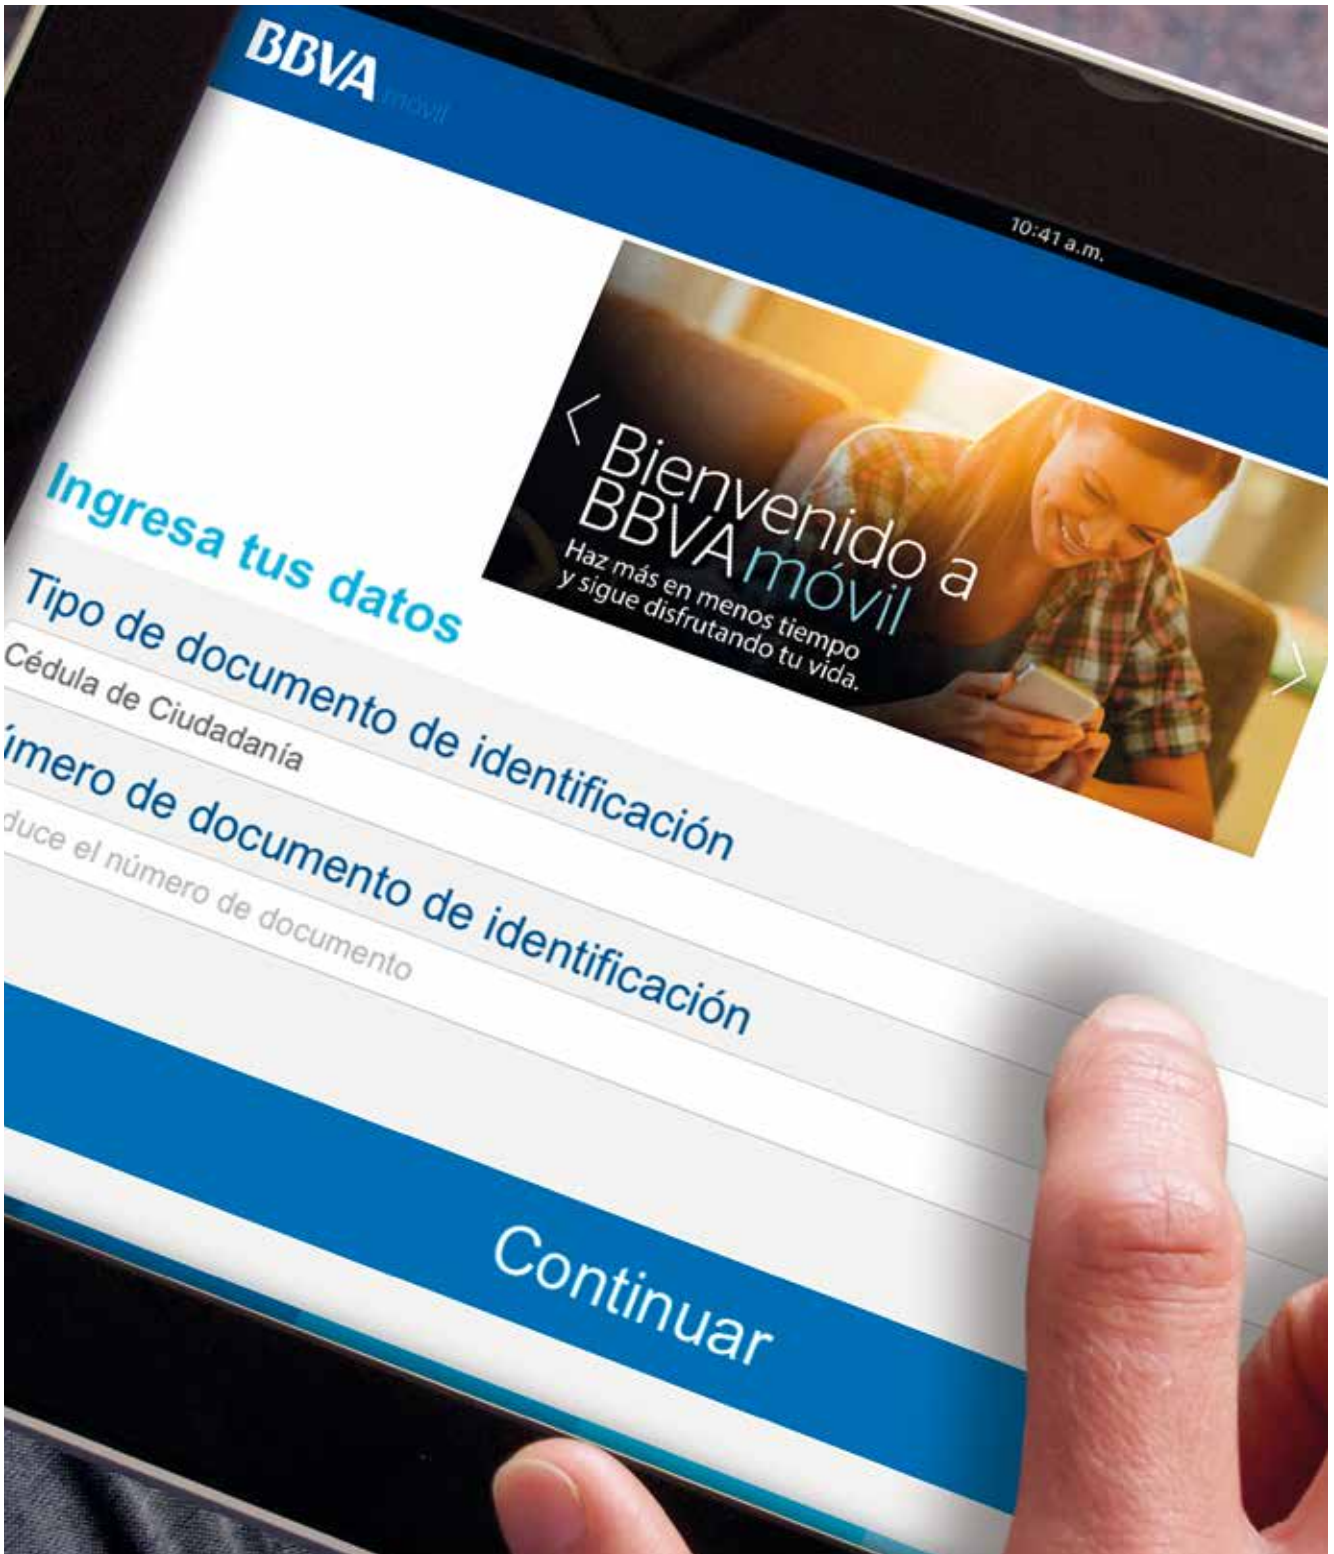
BBVA móvil

10:41 a.m.

Bienvenido a BBVA móvil
Haz más en menos tiempo y sigue disfrutando tu vida.

Ingresa tus datos

Tipo de documento de identificación
Cédula de Ciudadanía

úmero de documento de identificación
duce el número de documento

Continuar